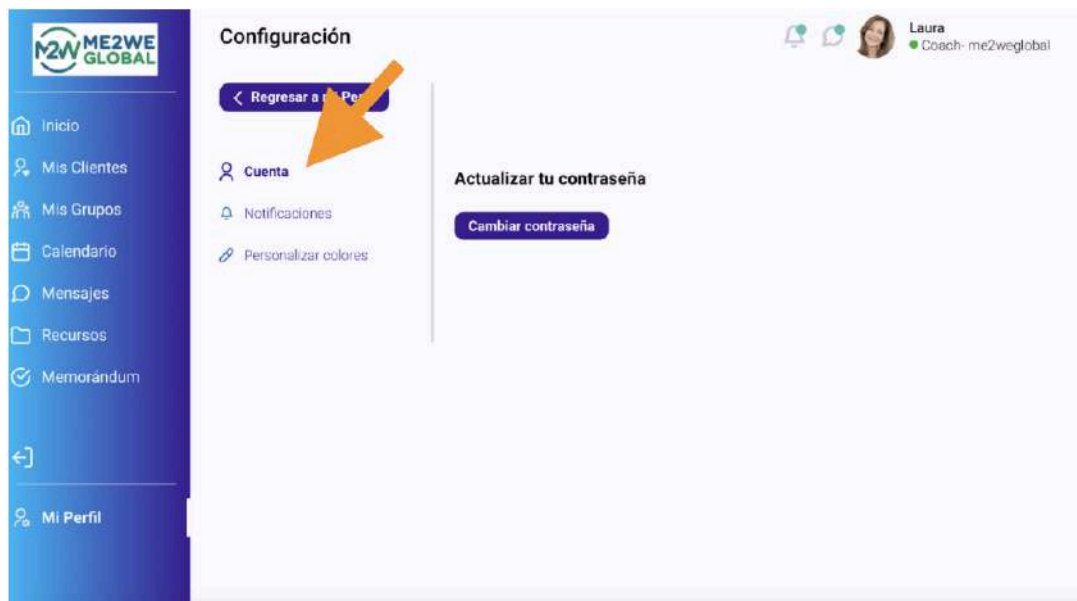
M2W ME2WE GLOBAL

Inicio
Mis Clientes
Mis Grupos
Calendario
Mensajes
Recursos
Memorándum

Mi Perfil

Configuración

Laura
Coach- me2weglobal

Regresar a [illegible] Per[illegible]

Cuenta
Notificaciones
Personalizar colores

Actualizar tu contraseña

Cambiar contraseña